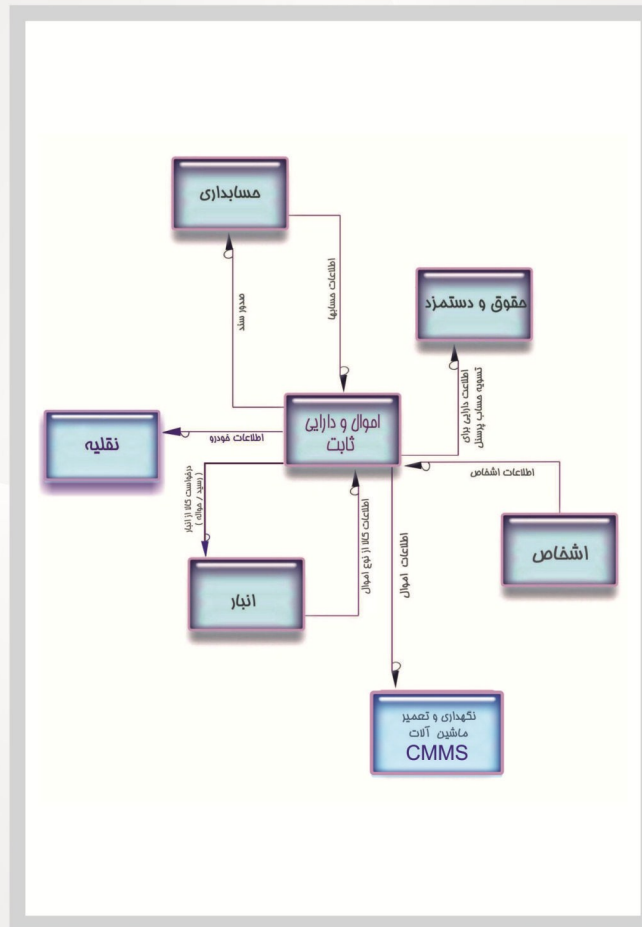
حسابداری

صدور سند

اطلاعات حسابها

حقوق و دستمزد

اطلاعات دارایی برای تسویه حساب پرسنل

اموال و دارایی ثابت

نقلیه

اطلاعات خودرو

درخواست کالا از انبار ( رسید / حواله )

اطلاعات کالا از نوع اموال

اطلاعات اشخاص

اشخاص

انبار

اطلاعات اموال

نگهداری و تعمیر ماشین آلات
CMMS